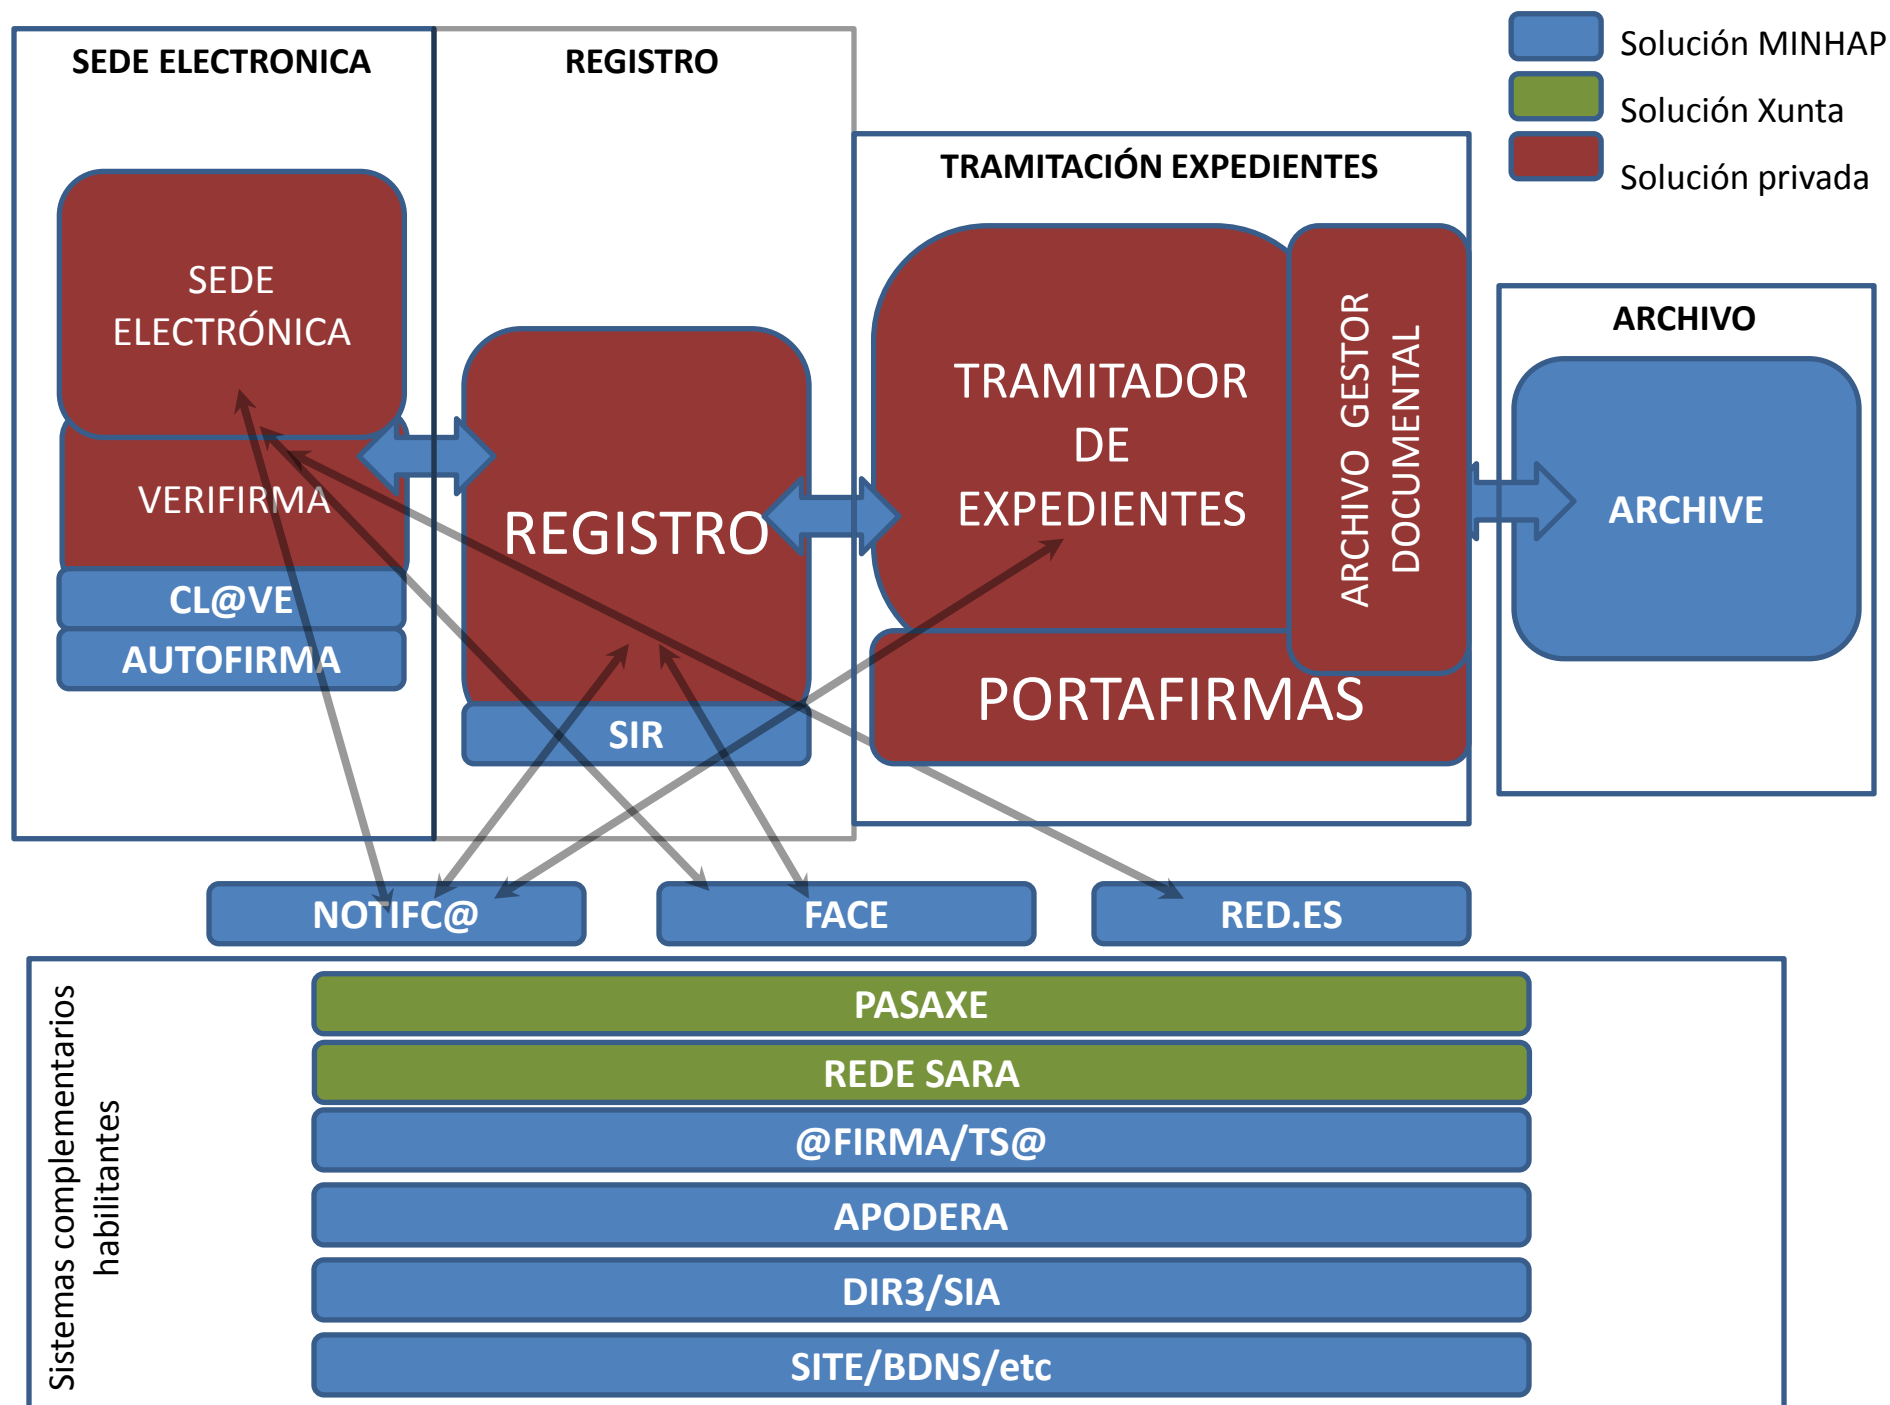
SEDE ELECTRONICA

REGISTRO

Solución MINHAP

Solución Xunta

Solución privada

TRAMITACIÓN EXPEDIENTES

SEDE ELECTRÓNICA

VERIFIRMA

CL@VE

AUTOFIRMA

REGISTRO

SIR

TRAMITADOR DE EXPEDIENTES

ARCHIVO GESTOR DOCUMENTAL

PORTAFIRMAS

ARCHIVO

ARCHIVE

NOTIFC@

FACE

RED.ES

Sistemas complementarios habilitantes

PASAXE

REDE SARA

@FIRMA/TS@

APODERA

DIR3/SIA

SITE/BDNS/etc